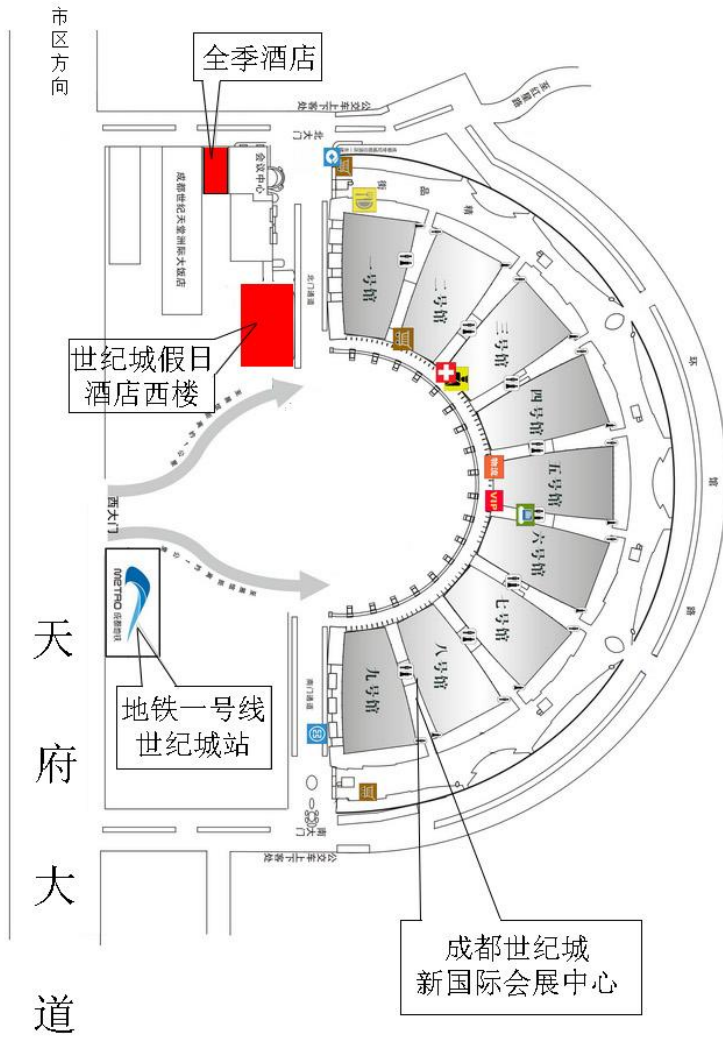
市区方向

全季酒店

公交车上下客处

北大门

会议中心

成都世纪天堂洲际大饭店

北门通道

一号馆

二号馆

三号馆

四号馆

五号馆

六号馆

七号馆

八号馆

九号馆

世纪城假日酒店西楼

西大门

METRO 成都地铁

地铁一号线世纪城站

南门通道

南大门

公交车上下客处

环

路

天府大道

成都世纪城新国际会展中心

VIP